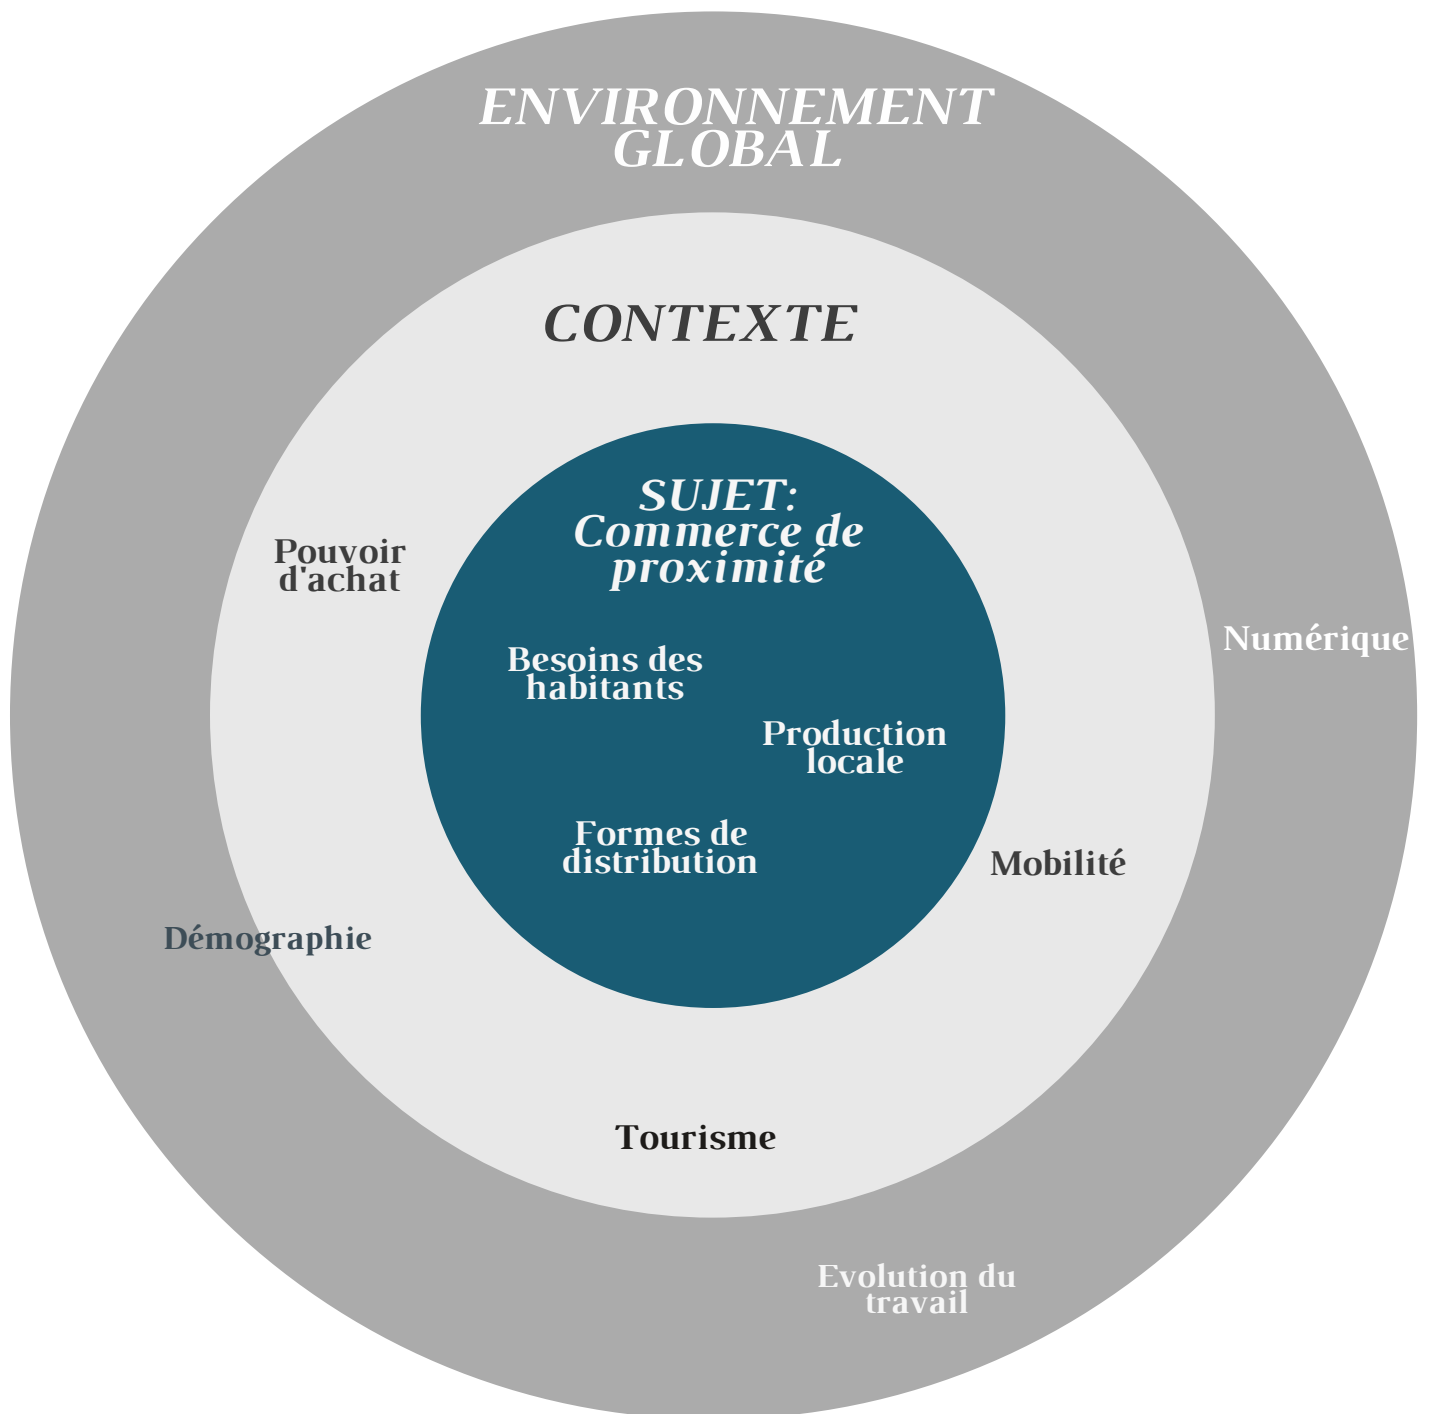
ENVIRONNEMENT GLOBAL

CONTEXTE

SUJET: Commerce de proximité

Pouvoir d'achat

Numérique

Besoins des habitants

Production locale

Formes de distribution

Mobilité

Démographie

Tourisme

Evolution du travail